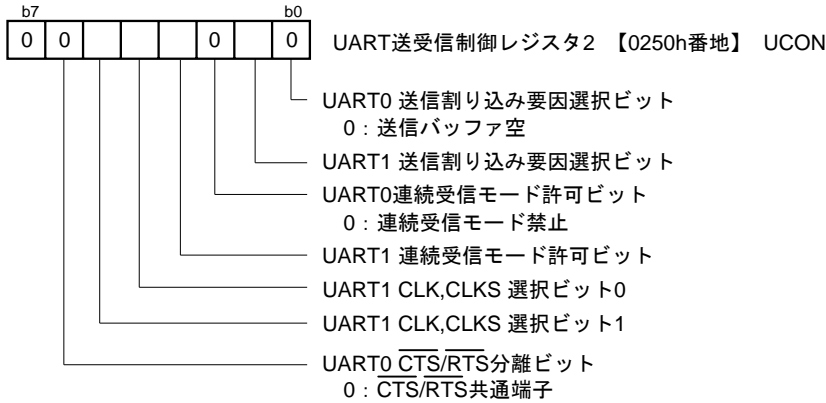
b7 b0

| 0 | 0 | | | | 0 | | 0 |
|---|---|---|---|---|---|---|---|

UART送受信制御レジスタ2 【0250h番地】 UCON

UART0 送信割り込み要因選択ビット
0：送信バッファ空

UART1 送信割り込み要因選択ビット

UART0連続受信モード許可ビット
0：連続受信モード禁止

UART1 連続受信モード許可ビット

UART1 CLK,CLKS 選択ビット0

UART1 CLK,CLKS 選択ビット1

UART0 $\overline{CTS}/\overline{RTS}$分離ビット
0：$\overline{CTS}/\overline{RTS}$共通端子